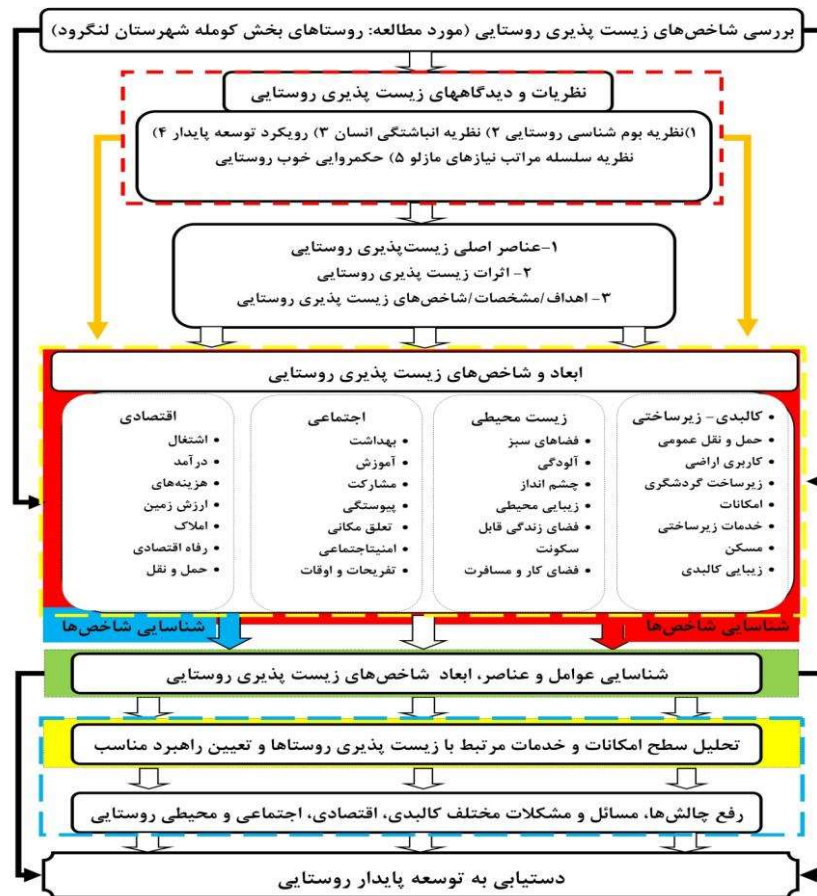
بررسی شاخص‌های زیست پذیری روستایی (مورد مطالعه: روستاهای بخش کومله شهرستان لنگرود)

نظریات و دیدگاههای زیست پذیری روستایی

۱)نظریه بوم شناسی روستایی ۲) نظریه انباشتگی انسان ۳) رویکرد توسعه پایدار ۴) نظریه سلسله مراتب نیازهای مازلو ۵) حکمروایی خوب روستایی

۱-عناصر اصلی زیست‌پذیری روستایی
۲- اثرات زیست پذیری روستایی
۳- اهداف/مشخصات/شاخص‌های زیست پذیری روستایی

ابعاد و شاخص‌های زیست پذیری روستایی

کالبدی- زیرساختی
• حمل و نقل عمومی
• کاربری اراضی
• زیرساخت گردشگری
• امکانات
• خدمات زیرساختی
• مسکن
• زیبایی کالبدی

زیست محیطی
• فضاهای سبز
• آلودگی
• چشم انداز
• زیبایی محیطی
• فضای زندگی قابل سکونت
• فضای کار و مسافرت

اجتماعی
• بهداشت
• آموزش
• مشارکت
• پیوستگی
• تعلق مکانی
• امنیتاجتماعی
• تفریحات و اوقات

اقتصادی
• اشتغال
• درآمد
• هزینه‌های
• ارزش زمین
• املاک
• رفاه اقتصادی
• حمل و نقل

شناسایی شاخص‌ها

شناسایی شاخص‌ها

شناسایی عوامل و عناصر، ابعاد شاخص‌های زیست پذیری روستایی

تحلیل سطح امکانات و خدمات مرتبط با زیست پذیری روستاها و تعیین راهبرد مناسب

رفع چالش‌ها، مسائل و مشکلات مختلف کالبدی، اقتصادی، اجتماعی و محیطی روستایی

دستیابی به توسعه پایدار روستایی